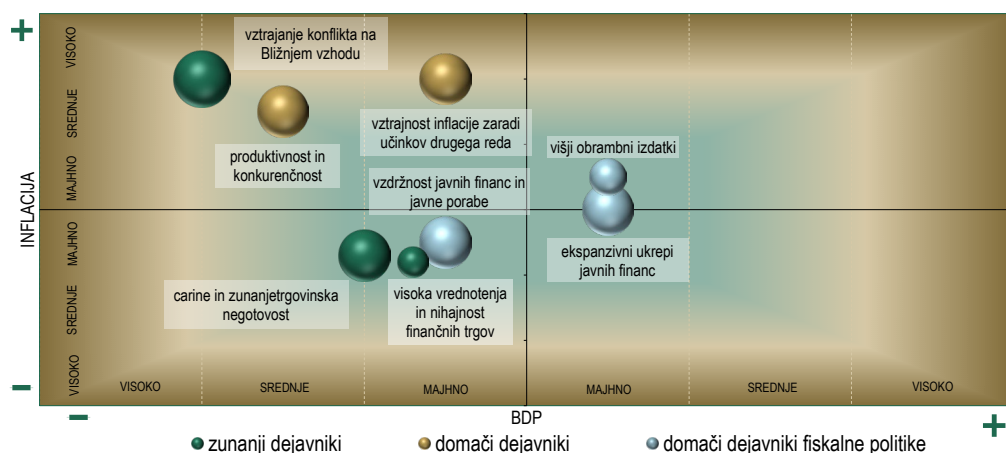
+
−
INFLACIJA
VISOKO
SREDNJE
MAJHNO
MAJHNO
SREDNJE
VISOKO

vztrajanje konflikta na Bližnjem vzhodu

produktivnost in konkurenčnost

vztrajnost inflacije zaradi učinkov drugega reda

višji obrambni izdatki

vzdržnost javnih financ in javne porabe

ekspanzivni ukrepi javnih financ

carine in zunanjetrgovinska negotovost

visoka vrednotenja in nihajnost finančnih trgov

VISOKO
SREDNJE
MAJHNO
MAJHNO
SREDNJE
VISOKO
BDP
−
+

zunanji dejavniki
domači dejavniki
domači dejavniki fiskalne politike